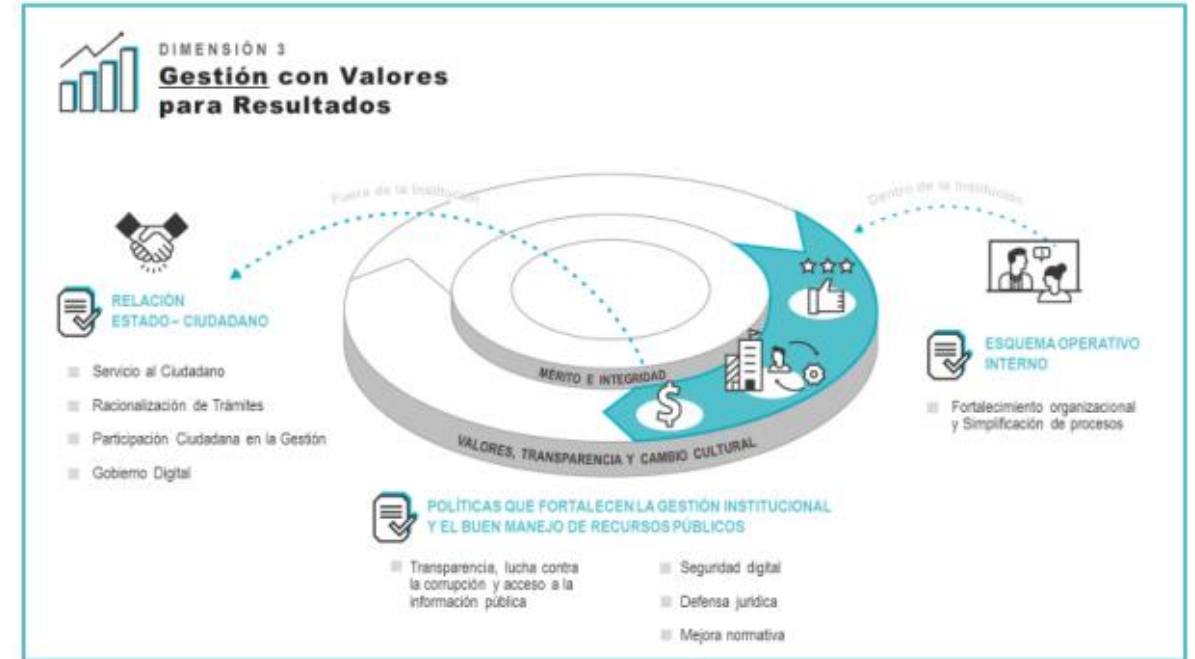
DIMENSIÓN 3
Gestión con Valores para Resultados

Fuera de la Institución

Dentro de la Institución

RELACIÓN ESTADO – CIUDADANO

Servicio al Ciudadano

Racionalización de Trámites

Participación Ciudadana en la Gestión

Gobierno Digital

MÉRITO E INTEGRIDAD

VALORES, TRANSPARENCIA Y CAMBIO CULTURAL

ESQUEMA OPERATIVO INTERNO

Fortalecimiento organizacional y Simplificación de procesos

POLÍTICAS QUE FORTALECEN LA GESTIÓN INSTITUCIONAL Y EL BUEN MANEJO DE RECURSOS PÚBLICOS

Transparencia, lucha contra la corrupción y acceso a la información pública

Seguridad digital

Defensa jurídica

Mejora normativa